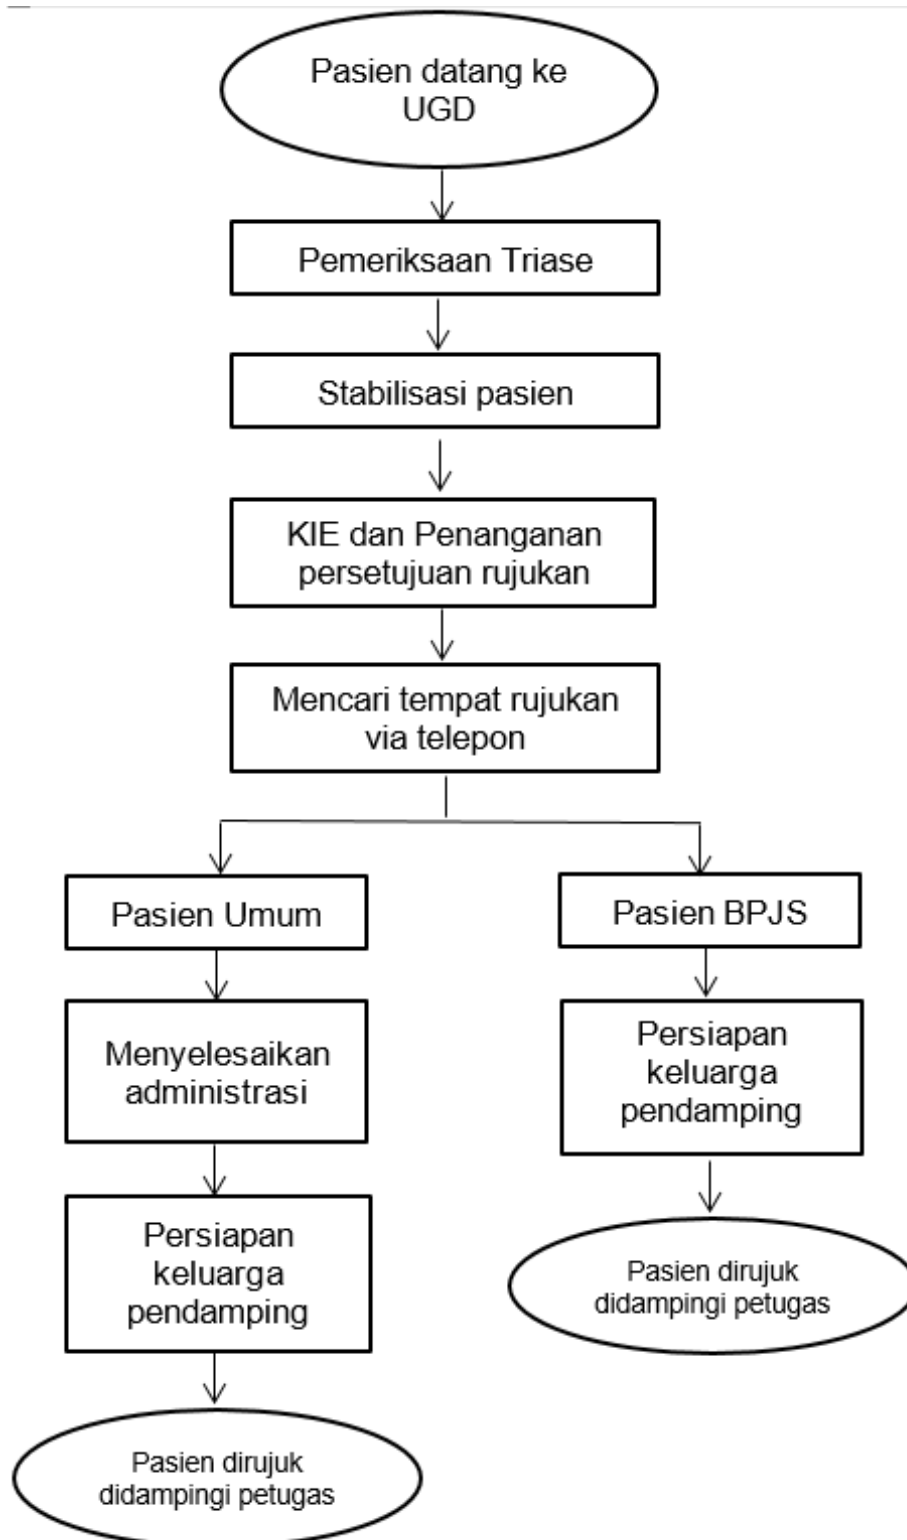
Pasien datang ke UGD

Pemeriksaan Triase

Stabilisasi pasien

KIE dan Penanganan persetujuan rujukan

Mencari tempat rujukan via telepon

Pasien Umum

Menyelesaikan administrasi

Persiapan keluarga pendamping

Pasien dirujuk didampingi petugas

Pasien BPJS

Persiapan keluarga pendamping

Pasien dirujuk didampingi petugas